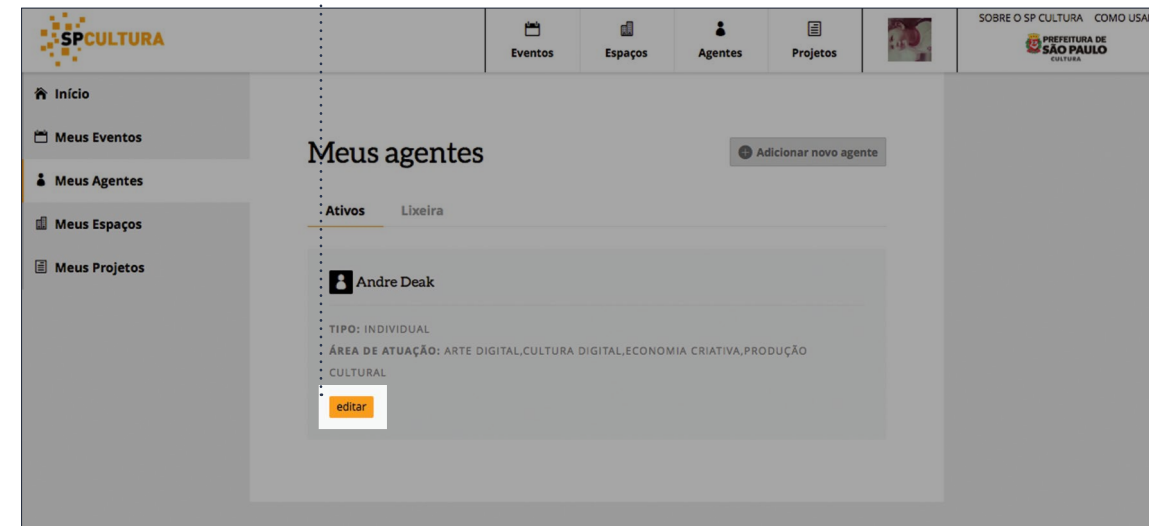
SPCULTURA

Eventos
Espaços
Agentes
Projetos

SOBRE O SP CULTURA COMO USA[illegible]
PREFEITURA DE
SÃO PAULO
CULTURA

Início
Meus Eventos
Meus Agentes
Meus Espaços
Meus Projetos

Meus agentes

Adicionar novo agente

Ativos
Lixeira

Andre Deak

TIPO: INDIVIDUAL
ÁREA DE ATUAÇÃO: ARTE DIGITAL,CULTURA DIGITAL,ECONOMIA CRIATIVA,PRODUÇÃO CULTURAL

editar